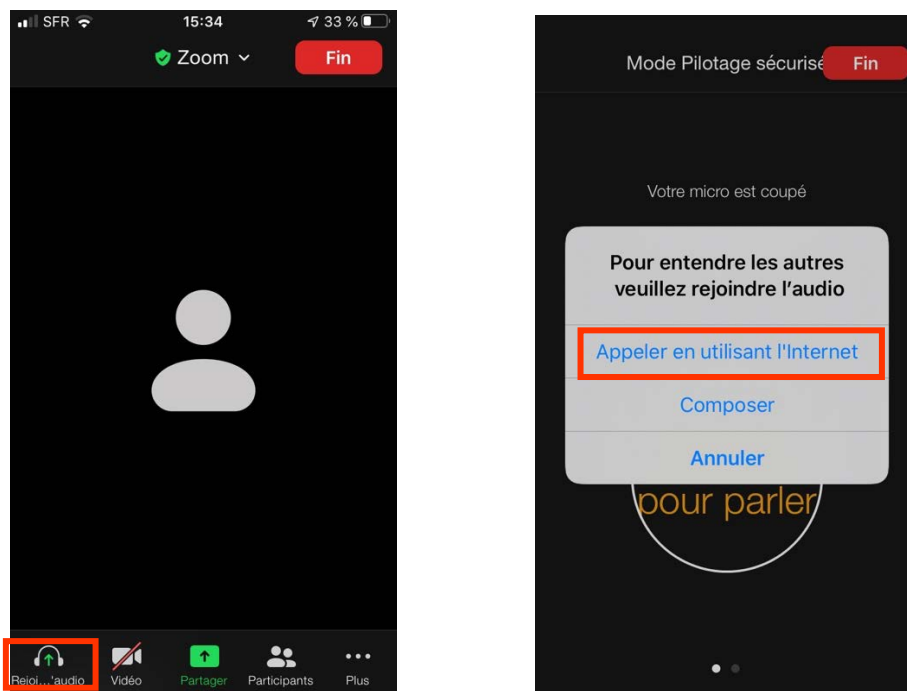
SFR 15:34 33 %

Zoom

Fin

Rejoi...'audio Vidéo Partager Participants Plus

Mode Pilotage sécurisé

Fin

Votre micro est coupé

Pour entendre les autres veuillez rejoindre l'audio

Appeler en utilisant l'Internet

Composer

Annuler

pour parler